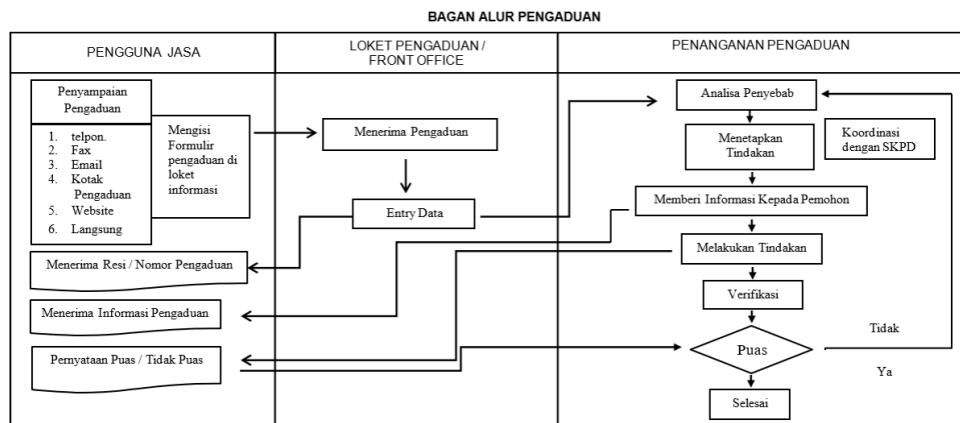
BAGAN ALUR PENGADUAN

PENGGUNA JASA

LOKET PENGADUAN / FRONT OFFICE

PENANGANAN PENGADUAN

Penyampaian Pengaduan

1. telpon.
2. Fax
3. Email
4. Kotak Pengaduan
5. Website
6. Langsung

Mengisi Formulir pengaduan di loket informasi

Menerima Pengaduan

Entry Data

Analisa Penyebab

Menetapkan Tindakan

Koordinasi dengan SKPD

Memberi Informasi Kepada Pemohon

Melakukan Tindakan

Verifikasi

Puas

Tidak

Ya

Selesai

Menerima Resi / Nomor Pengaduan

Menerima Informasi Pengaduan

Pernyataan Puas / Tidak Puas